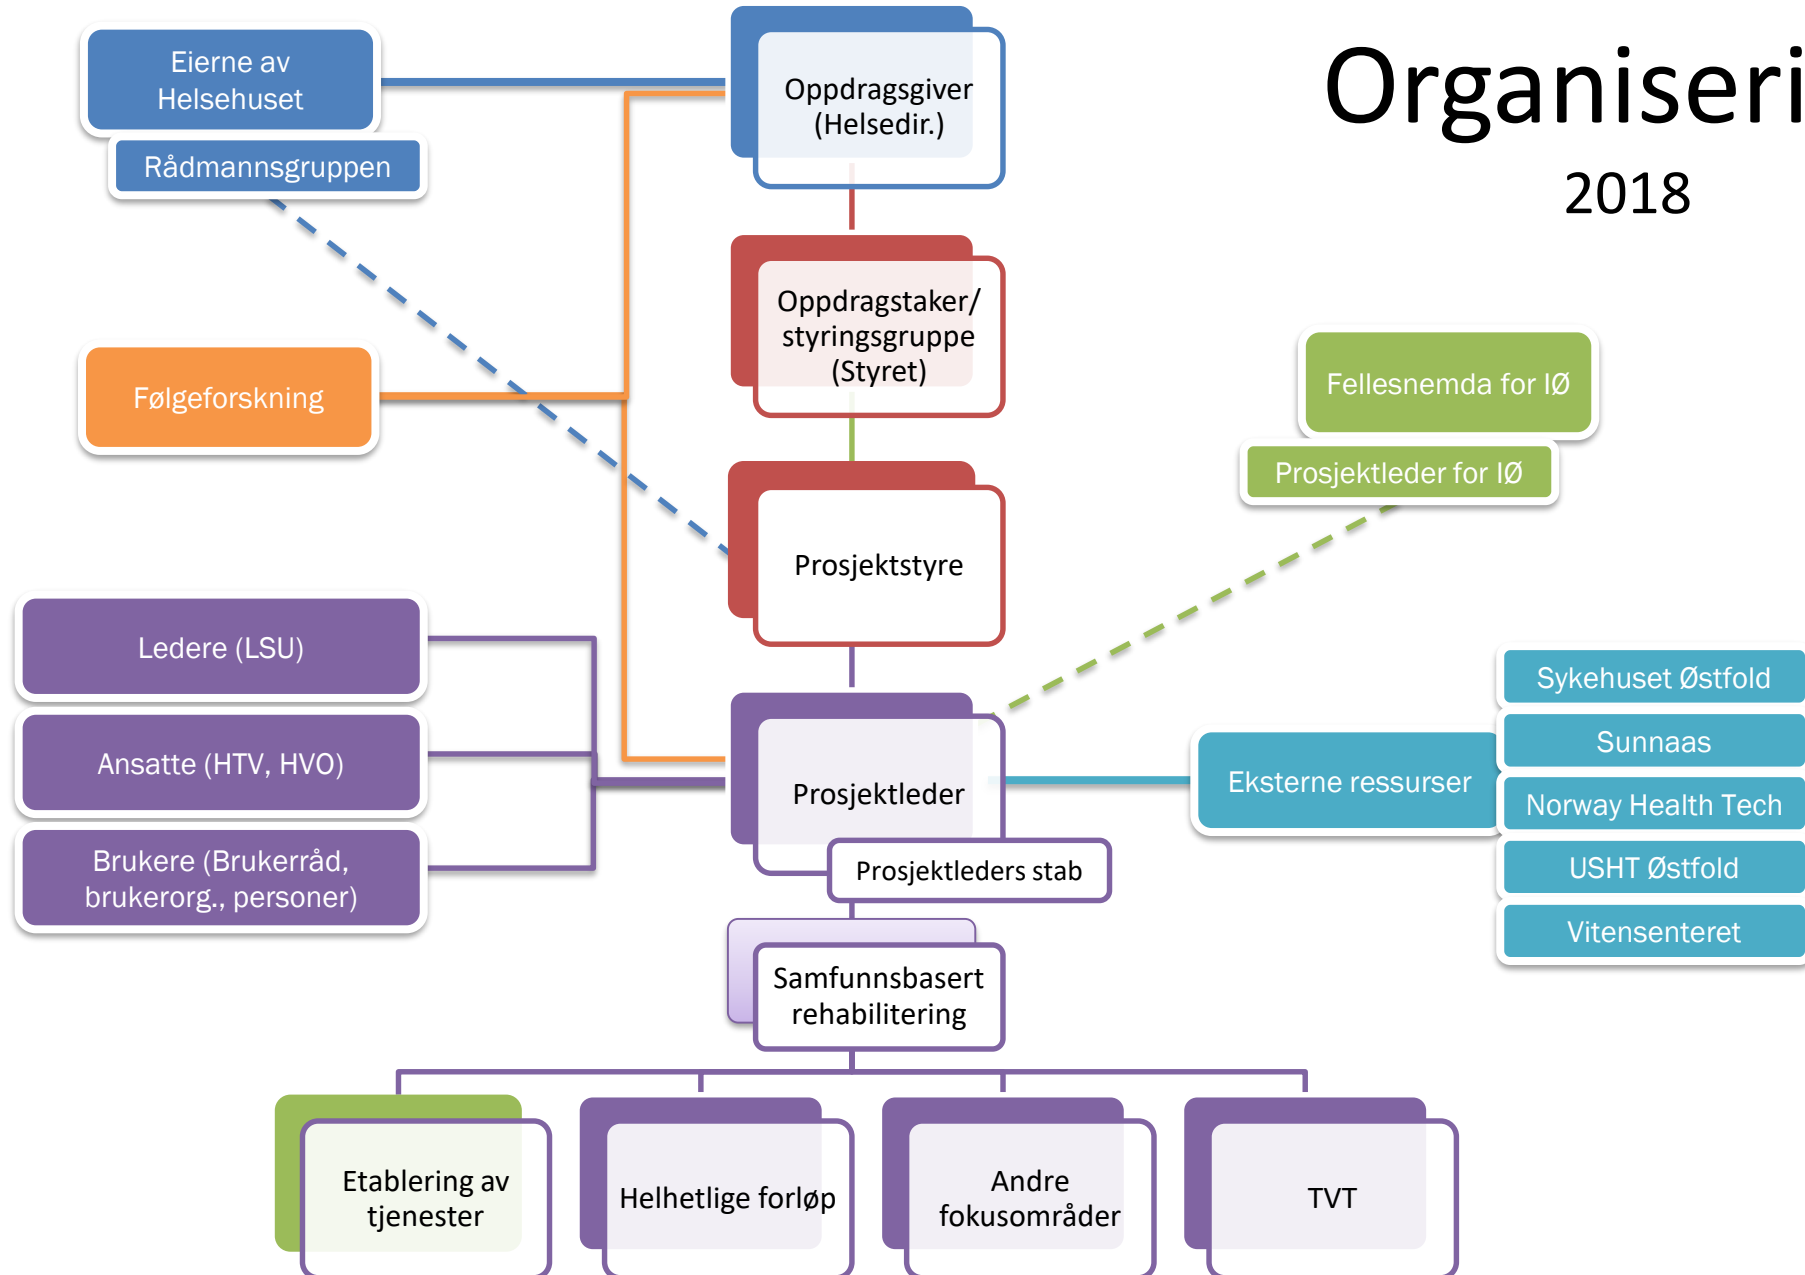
Organiseri

2018

Eierne av Helsehuset

Rådmannsgruppen

Oppdragsgiver (Helsedir.)

Oppdragstaker/ styringsgruppe (Styret)

Følgeforskning

Fellesnemda for IØ

Prosjektleder for IØ

Prosjektstyre

Ledere (LSU)

Ansatte (HTV, HVO)

Brukere (Brukerråd, brukerorg., personer)

Prosjektleder

Prosjektleders stab

Eksterne ressurser

Sykehuset Østfold

Sunnaas

Norway Health Tech

USHT Østfold

Vitensenteret

Samfunnsbasert rehabilitering

Etablering av tjenester

Helhetlige forløp

Andre fokusområder

TVT